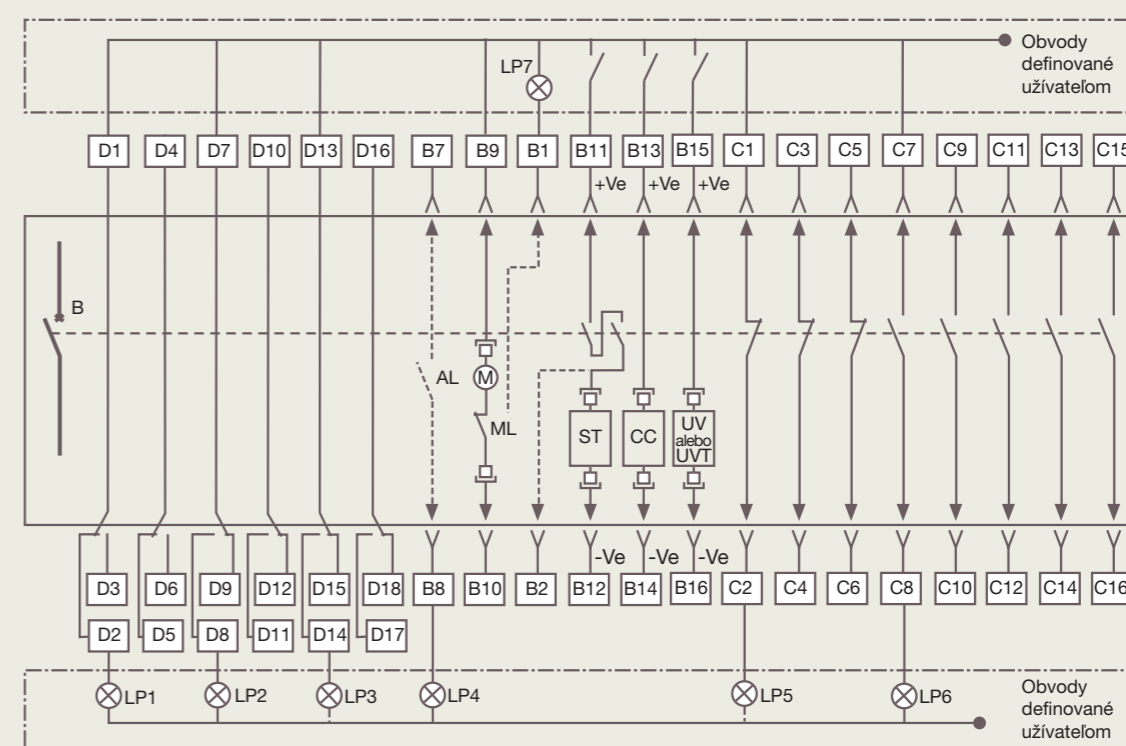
Obvody definované užívateľom

LP7

D1 D4 D7 D10 D13 D16 B7 B9 B1 B11 B13 B15 C1 C3 C5 C7 C9 C11 C13 C15

+Ve +Ve +Ve

B

AL

M

ML

ST

CC

UV alebo UVT

-Ve -Ve -Ve

D3 D6 D9 D12 D15 D18 B8 B10 B2 B12 B14 B16 C2 C4 C6 C8 C10 C12 C14 C16

D2 D5 D8 D11 D14 D17

LP1 LP2 LP3 LP4 LP5 LP6

Obvody definované užívateľom